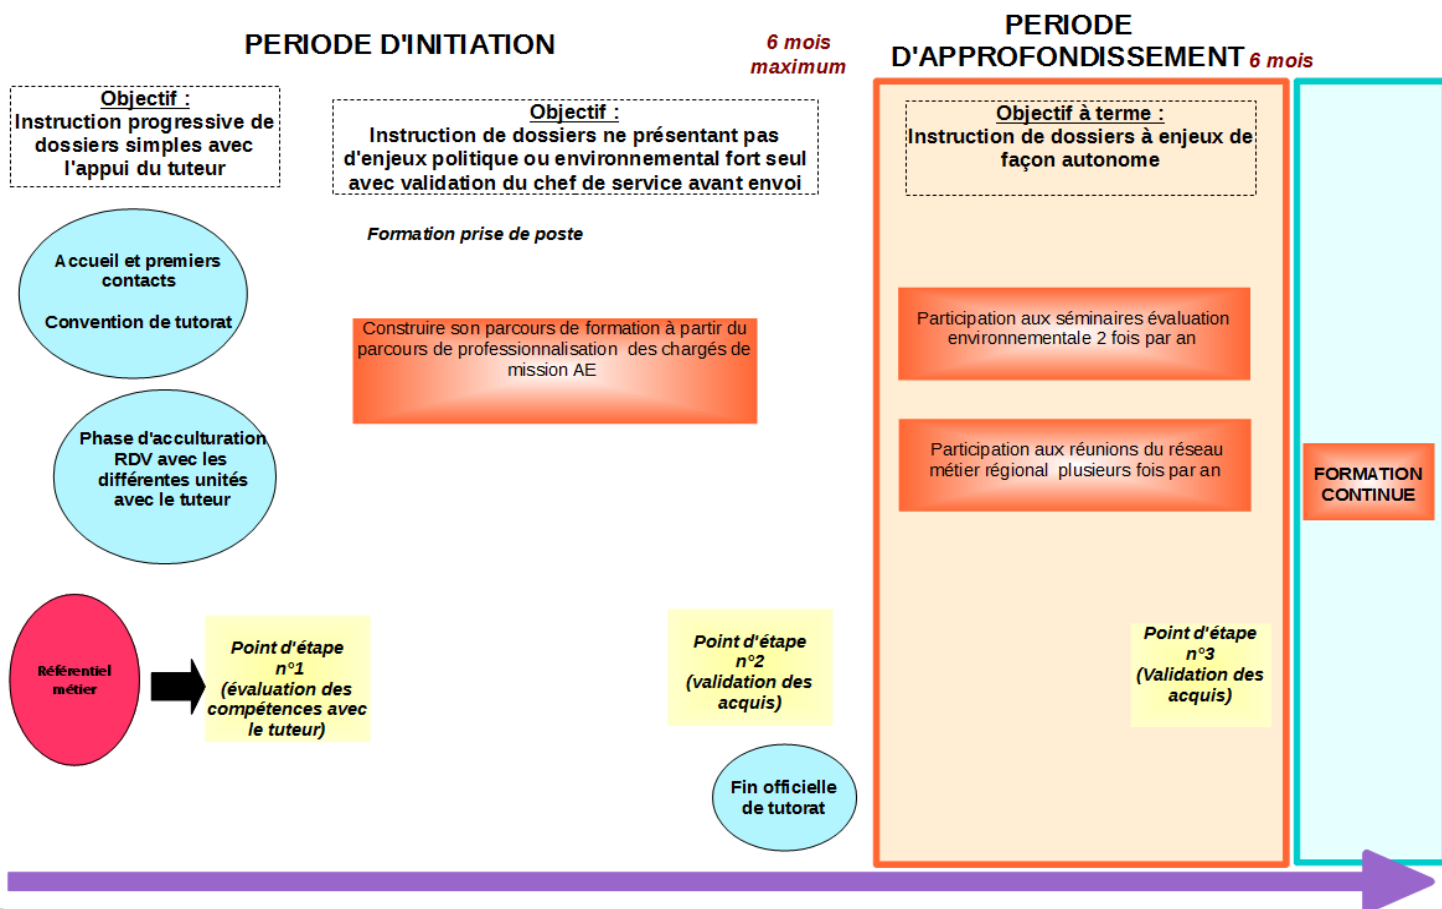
PERIODE D'INITIATION

6 mois maximum

PERIODE D'APPROFONDISSEMENT 6 mois

Objectif :
Instruction progressive de dossiers simples avec l'appui du tuteur

Objectif :
Instruction de dossiers ne présentant pas d'enjeux politique ou environnemental fort seul avec validation du chef de service avant envoi

Objectif à terme :
Instruction de dossiers à enjeux de façon autonome

Accueil et premiers contacts

Convention de tutorat

Formation prise de poste

Construire son parcours de formation à partir du parcours de professionnalisation des chargés de mission AE

Participation aux séminaires évaluation environnementale 2 fois par an

Phase d'acculturation RDV avec les différentes unités avec le tuteur

Participation aux réunions du réseau métier régional plusieurs fois par an

FORMATION CONTINUE

Référentiel métier

Point d'étape n°1 (évaluation des compétences avec le tuteur)

Point d'étape n°2 (validation des acquis)

Point d'étape n°3 (Validation des acquis)

Fin officielle de tutorat